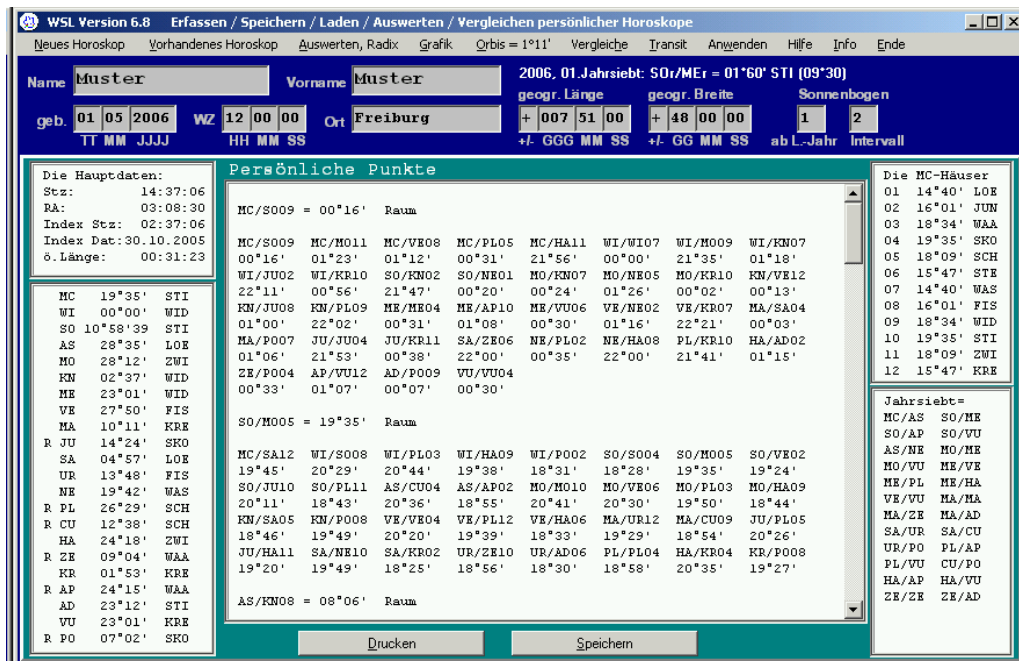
WSL Version 6.8 Erfassen / Speichern / Laden / Auswerten / Vergleichen persönlicher Horoskope

Neues Horoskop Vorhandenes Horoskop Auswerten, Radix Grafik Orbis = 1°11' Vergleiche Transit Anwenden Hilfe Info Ende

Name Muster Vorname Muster 2006, 01.Jahrsiebt: SOr/MEr = 01°60' STI (09°30)

geogr. Länge geogr. Breite Sonnenbogen

geb. 01 05 2006 TT MM JJJJ WZ 12 00 00 HH MM SS Ort Freiburg + 007 51 00 +/- GGG MM SS + 48 00 00 +/- GG MM SS 1 ab L.-Jahr 2 Intervall

Die Hauptdaten:
Stz: 14:37:06
RA: 03:08:30
Index Stz: 02:37:06
Index Dat: 30.10.2005
ö.Länge: 00:31:23

| | | | |
|---|---|---|---|
| | MC | 19°35' | STI |
| | WI | 00°00' | WID |
| | SO | 10°58'39 | STI |
| | AS | 28°35' | LOE |
| | MO | 28°12' | ZWI |
| | KN | 02°37' | WID |
| | ME | 23°01' | WID |
| | VE | 27°50' | FIS |
| | MA | 10°11' | KRE |
| R | JU | 14°24' | SKO |
| | SA | 04°57' | LOE |
| | UR | 13°48' | FIS |
| | NE | 19°42' | WAS |
| R | PL | 26°29' | SCH |
| R | CU | 12°38' | SCH |
| | HA | 24°18' | ZWI |
| R | ZE | 09°04' | WAA |
| | KR | 01°53' | KRE |
| R | AP | 24°15' | WAA |
| | AD | 23°12' | STI |
| | VU | 23°01' | KRE |
| R | PO | 07°02' | SKO |

Persönliche Punkte

MC/SO09 = 00°16' Raum

MC/SO09 MC/MO11 MC/VE08 MC/PL05 MC/HA11 WI/WI07 WI/MO09 WI/KN07
00°16' 01°23' 01°12' 00°31' 21°56' 00°00' 21°35' 01°18'
WI/JU02 WI/KR10 SO/KN02 SO/NE01 MO/KN07 MO/NE05 MO/KR10 KN/VE12
22°11' 00°56' 21°47' 00°20' 00°24' 01°26' 00°02' 00°13'
KN/JU08 KN/PL09 ME/ME04 ME/AP10 ME/VU06 VE/NE02 VE/KR07 MA/SA04
01°00' 22°02' 00°31' 01°08' 00°30' 01°16' 22°21' 00°03'
MA/PO07 JU/JU04 JU/KR11 SA/ZE06 NE/PL02 NE/HA08 PL/KR10 HA/AD02
01°06' 21°53' 00°38' 22°00' 00°35' 22°00' 21°41' 01°15'
ZE/PO04 AP/VU12 AD/PO09 VU/VU04
00°33' 01°07' 00°07' 00°30'

SO/MO05 = 19°35' Raum

MC/SA12 WI/SO08 WI/PL03 WI/HA09 WI/PO02 SO/SO04 SO/MO05 SO/VE02
19°45' 20°29' 20°44' 19°38' 18°31' 18°28' 19°35' 19°24'
SO/JU10 SO/PL11 AS/CU04 AS/AP02 MO/MO10 MO/VE06 MO/PL03 MO/HA09
20°11' 18°43' 20°36' 18°55' 20°41' 20°30' 19°50' 18°44'
KN/SA05 KN/PO08 VE/VE04 VE/PL12 VE/HA06 MA/UR12 MA/CU09 JU/PL05
18°46' 19°49' 20°20' 19°39' 18°33' 19°29' 18°54' 20°26'
JU/HA11 SA/NE10 SA/KR02 UR/ZE10 UR/AD06 PL/PL04 HA/KR04 KR/PO08
19°20' 19°49' 18°25' 18°56' 18°30' 18°58' 20°35' 19°27'

AS/KN08 = 08°06' Raum

Die MC-Häuser
01 14°40' LOE
02 16°01' JUN
03 18°34' WAA
04 19°35' SKO
05 18°09' SCH
06 15°47' STE
07 14°40' WAS
08 16°01' FIS
09 18°34' WID
10 19°35' STI
11 18°09' ZWI
12 15°47' KRE

Jahrsiebt=
MC/AS SO/ME
SO/AP SO/VU
AS/NE MO/ME
MO/VU ME/VE
ME/PL ME/HA
VE/VU MA/MA
MA/ZE MA/AD
SA/UR SA/CU
UR/PO PL/AP
PL/VU CU/PO
HA/AP HA/VU
ZE/ZE ZE/AD

Drucken Speichern